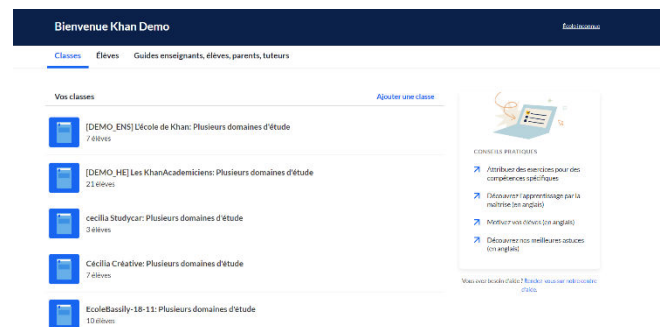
Bienvenue Khan Demo

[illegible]

Classes Élèves Guides enseignants, élèves, parents, tuteurs

Vos classes

Ajouter une classe

[DEMO_ENS] L'école de Khan: Plusieurs domaines d'étude
7 élèves

[DEMO_HE] Les KhanAcademiciens: Plusieurs domaines d'étude
21 élèves

cecilia Studycar: Plusieurs domaines d'étude
3 élèves

Cécilia Créative: Plusieurs domaines d'étude
7 élèves

EcoleBassily-18-11: Plusieurs domaines d'étude
10 élèves

CONSEILS PRATIQUES

Attribuez des exercices pour des compétences spécifiques

Découvrez l'apprentissage par la maîtrise (en anglais)

Motivez vos élèves (en anglais)

Découvrez nos meilleures astuces (en anglais)

Vous avez besoin d'aide? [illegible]